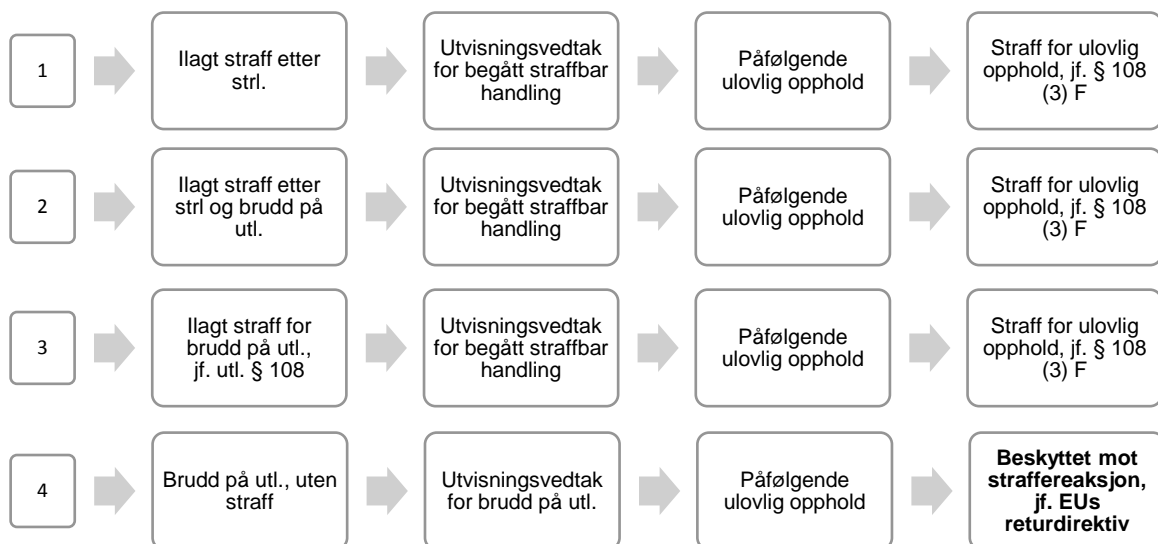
1

Ilagt straff etter strl.

Utvisningsvedtak for begått straffbar handling

Påfølgende ulovlig opphold

Straff for ulovlig opphold, jf. § 108 (3) F

2

Ilagt straff etter strl og brudd på utl.

Utvisningsvedtak for begått straffbar handling

Påfølgende ulovlig opphold

Straff for ulovlig opphold, jf. § 108 (3) F

3

Ilagt straff for brudd på utl., jf. utl. § 108

Utvisningsvedtak for begått straffbar handling

Påfølgende ulovlig opphold

Straff for ulovlig opphold, jf. § 108 (3) F

4

Brudd på utl., uten straff

Utvisningsvedtak for brudd på utl.

Påfølgende ulovlig opphold

**Beskyttet mot straffereaksjon, jf. EUs returdirektiv**